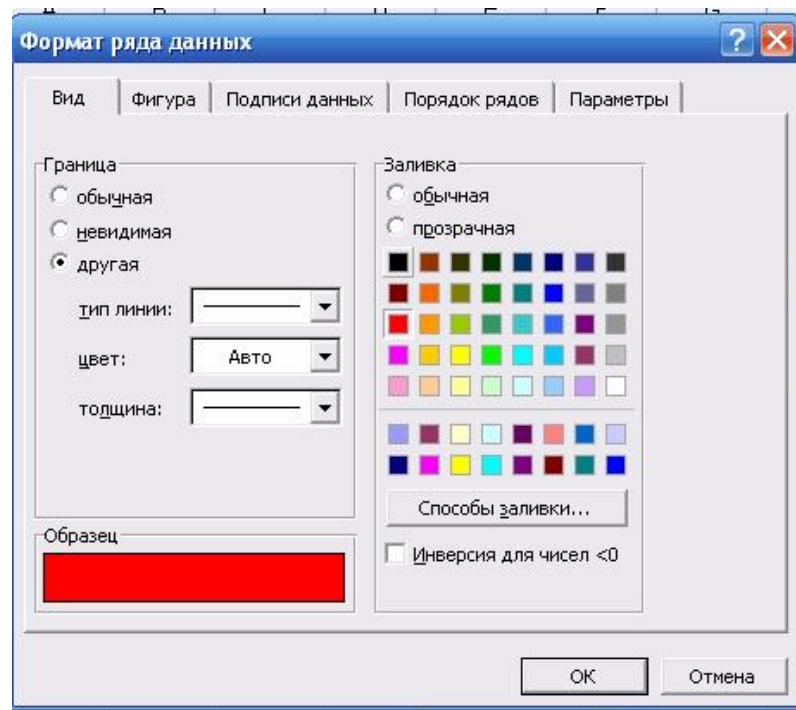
Формат ряда данных

? X

Вид | Фигура | Подписи данных | Порядок рядов | Параметры

Граница
обычная
невидимая
другая
тип линии:
цвет: Авто
толщина:

Заливка
обычная
прозрачная

Способы заливки...

Инверсия для чисел <0

Образец

ОК
Отмена